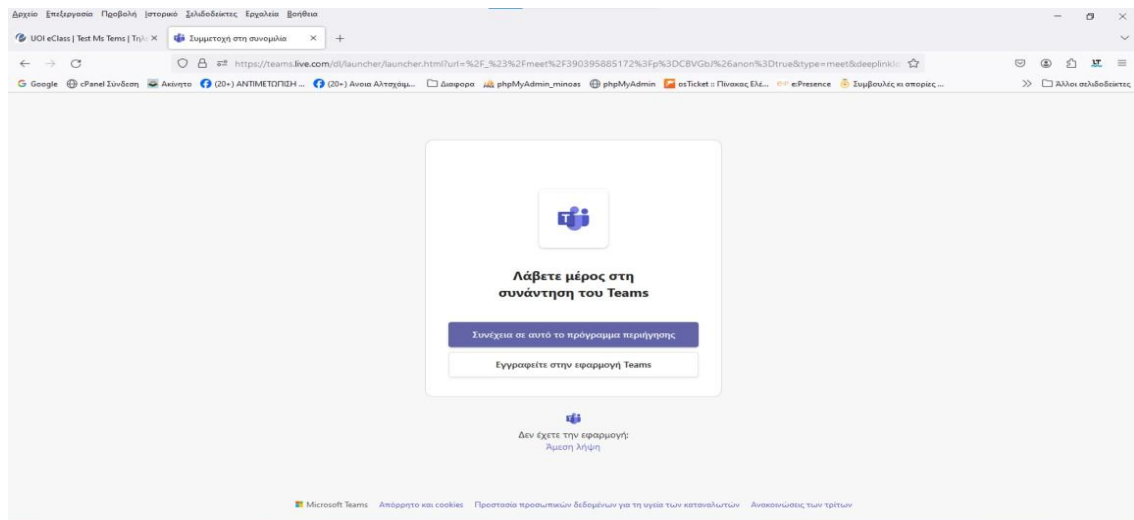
Αρχείο Επεξεργασία Προβολή Ιστορικό Σελιδοδείκτες Εργαλεία Βοήθεια

UOI eClass | Test Ms Tems | Τηλε ×
Συμμετοχή στη συνομιλία ×
+

https://teams.live.com/dl/launcher/launcher.html?url=%2F_%23%2Fmeet%2F390395885172%3Fp%3DCBVGbJ%26anon%3Dtrue&type=meet&deeplinkId

Google cPanel Σύνδεση Ακίνητο (20+) ΑΝΤΙΜΕΤΩΠΙΣΗ ... (20+) Ανοια Αλτσχάιμ... Διαφορα phpMyAdmin_minoas phpMyAdmin osTicket :: Πίνακας Ελέ... e:Presence Συμβουλές κι απορίες ...
Άλλοι σελιδοδείκτες

Λάβετε μέρος στη συνάντηση του Teams

Συνέχεια σε αυτό το πρόγραμμα περιήγησης

Εγγραφείτε στην εφαρμογή Teams

Δεν έχετε την εφαρμογή;
Άμεση λήψη

Microsoft Teams Απόρρητο και cookies Προστασία προσωπικών δεδομένων για τη υγεία των καταναλωτών Ανακοινώσεις των τρίτων